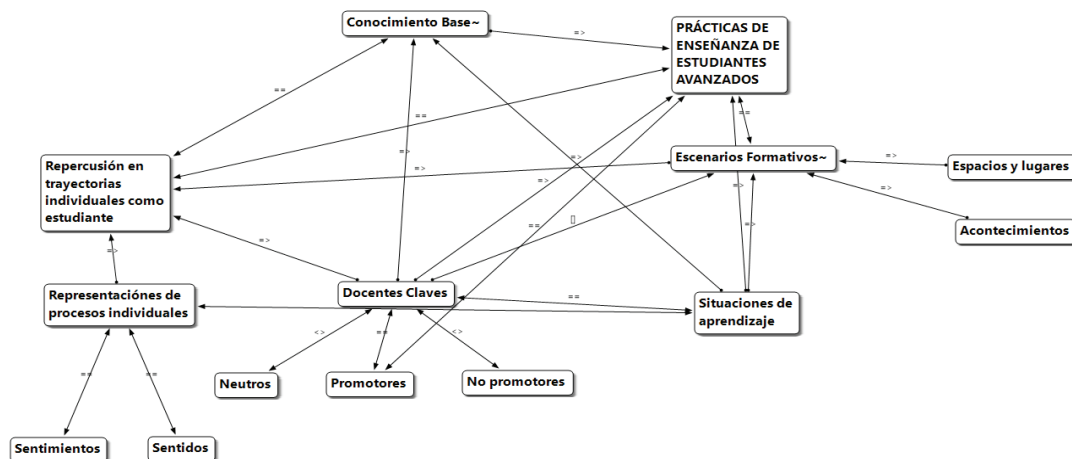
Conocimiento Base~

PRÁCTICAS DE ENSEÑANZA DE ESTUDIANTES AVANZADOS

=>

==

==

==

Repercusión en trayectorias individuales como estudiante

=>

=>

Escenarios Formativos~

=>

Espacios y lugares

=>

=>

Acontecimientos

=>

==

=>

=>

=>

Representaciónes de procesos individuales

Docentes Claves

==

Situaciones de aprendizaje

<>

==

<>

Neutros

Promotores

No promotores

==

==

Sentimientos

Sentidos